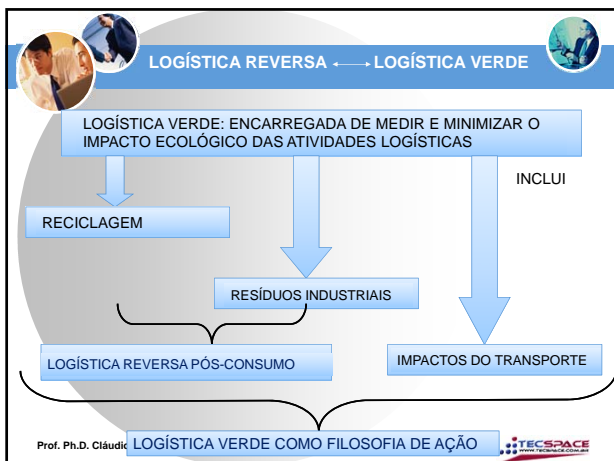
LOGÍSTICA REVERSA ⟷ LOGÍSTICA VERDE

LOGÍSTICA VERDE: ENCARREGADA DE MEDIR E MINIMIZAR O IMPACTO ECOLÓGICO DAS ATIVIDADES LOGÍSTICAS

INCLUI

RECICLAGEM

RESÍDUOS INDUSTRIAIS

LOGÍSTICA REVERSA PÓS-CONSUMO

IMPACTOS DO TRANSPORTE

Prof. Ph.D. Cláudio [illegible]

LOGÍSTICA VERDE COMO FILOSOFIA DE AÇÃO

TECSPACE
www.tecspace.com.br